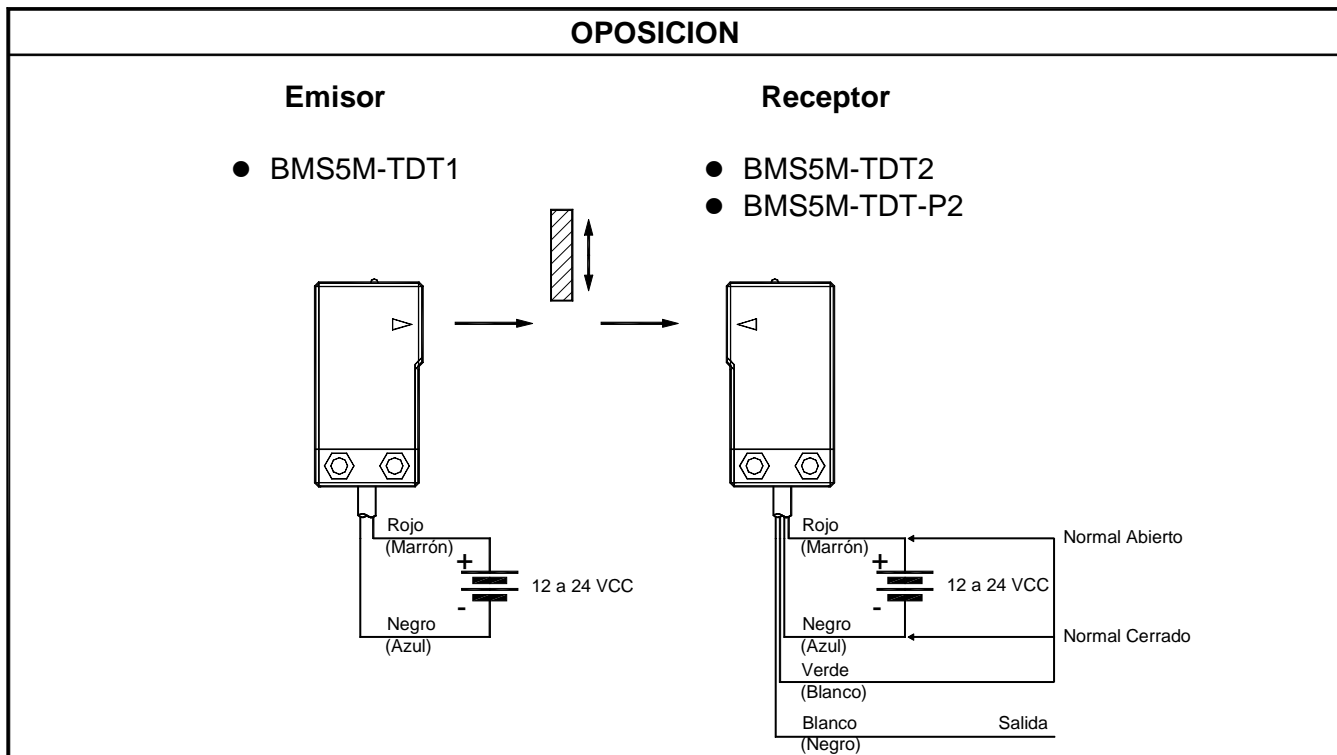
OPOSICION

Emisor

Receptor

- BMS5M-TDT1

- BMS5M-TDT2
- BMS5M-TDT-P2

Rojo (Marrón)

+

-

12 a 24 VCC

Negro (Azul)

Rojo (Marrón)

+

-

12 a 24 VCC

Normal Abierto

Negro (Azul)

Normal Cerrado

Verde (Blanco)

Blanco (Negro)

Salida